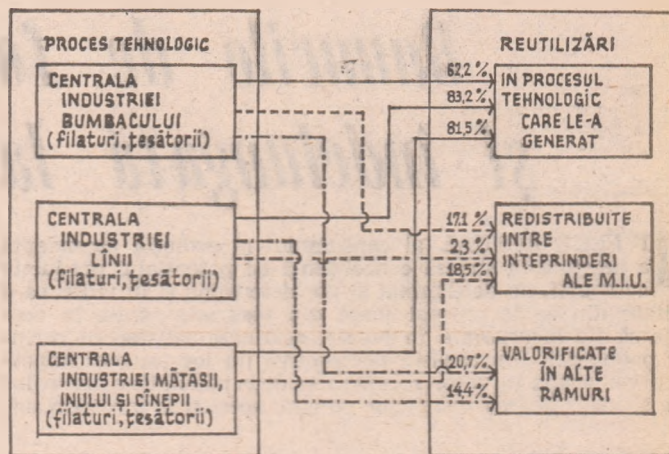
PROCES TEHNOLOGIC

CENTRALA INDUSTRIEI BUMBACULUI (filaturi, ţesătorii)

CENTRALA INDUSTRIEI LÎNII (filaturi, ţesătorii)

CENTRALA INDUSTRIEI MĂTĂSII, INULUI ŞI CÎNEPII (filaturi, ţesătorii)

REUTILIZĂRI

62,2 %

83,2 %

81,5 %

IN PROCESUL TEHNOLOGIC CARE LE-A GENERAT

17,1 %

2,3 %

18,5 %

REDISTRIBUITE INTRE INTEPRINDERI ALE M.I.U.

20,7 %

14,4 %

VALORIFICATE ÎN ALTE RAMURI